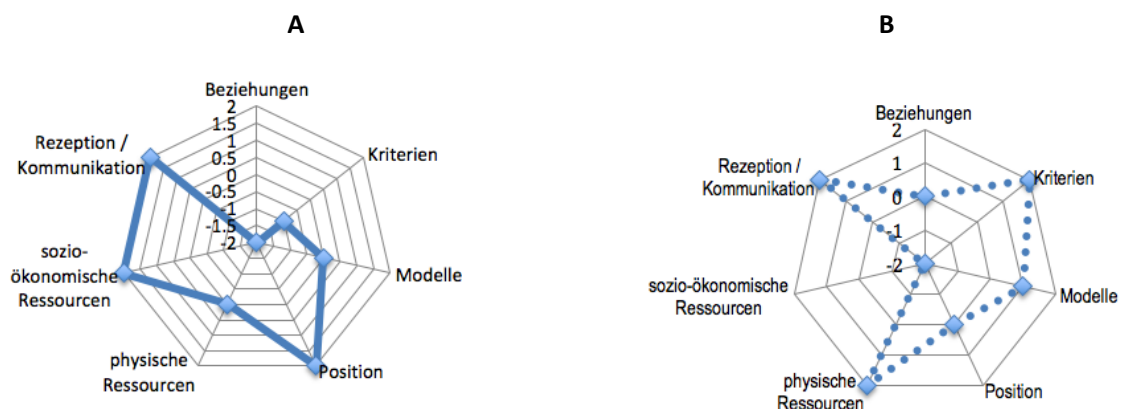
A

Beziehungen
2
1.5
1
0.5
0
-0.5
-1
-1.5
-2
Kriterien
Modelle
Position
physische Ressourcen
sozio-ökonomische Ressourcen
Rezeption / Kommunikation

B

Beziehungen
2
1
0
-1
-2
Kriterien
Modelle
Position
physische Ressourcen
sozio-ökonomische Ressourcen
Rezeption / Kommunikation